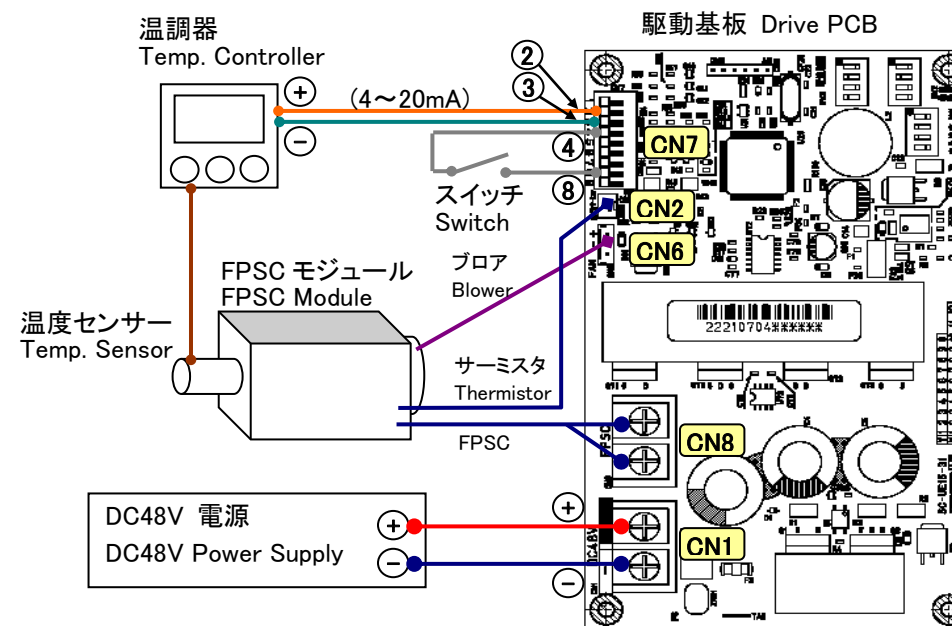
温調器
Temp. Controller

駆動基板 Drive PCB

②
③
(4～20mA)
+
−
④
⑧
CN7
スイッチ
Switch
CN2
CN6
ブロア
Blower
FPSC モジュール
FPSC Module
温度センサー
Temp. Sensor
サーミスタ
Thermistor
22210704******
FPSC
CN8
DC48V 電源
DC48V Power Supply
+
−
+
−
CN1
DC48V
FPSC